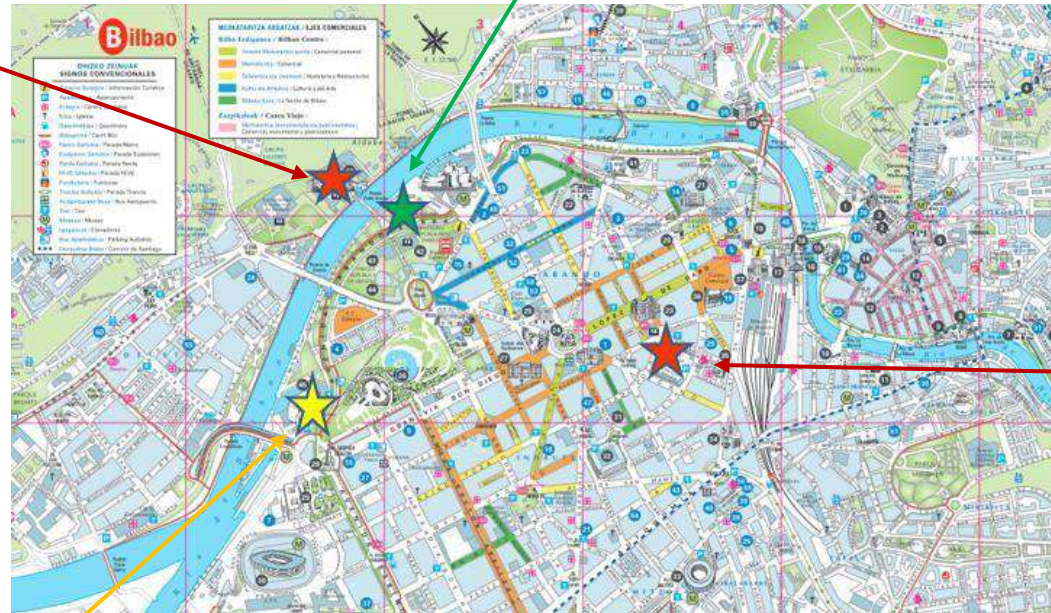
Bilbao

OHIZKO ZEINUAK
SIGNOS CONVENCIONALES

Turismo Bulegoa / Información Turística
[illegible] / Aparcamiento
Eliza / Iglesia
Ospitalea / Hospital
Bidegorria / Carril Bici
Metro Geltokia / Parada Metro
Euskotren Geltokia / Parada Euskotren
Renfe Geltokia / Parada Renfe
FEVE Geltokia / Parada FEVE
Funikularra / Funicular
Tranbia Geltokia / Parada Tranvía
Aireportuko Busa / Bus Aeropuerto
Taxi / Taxi
Museoa / Museo
Igogailua / Ascensor
Bus Aparkalekua / Parking Autobús
Donejakue Bidea / Camino de Santiago

MERKATARITZA ARDATZAK / EJES COMERCIALES
Bilbo Erdigunea / Bilbao Centro:
Ondare Monumentu gunea / Comercial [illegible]
Merkataritza / Comercial
Ostalaritza eta Jatetxeak / Hostelería y Restauración
Kultura eta Artearen / Cultura y del Arte
Bilboko Gozoa / La Tarde de Bilbao
Zazpikaleak / Casco Viejo:
Merkataritza monumentala eta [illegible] / Comercial monumental y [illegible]

Ría del Nervión
ABANDO
LOPEZ DE HARO
GRAN VIA DON DIEGO
1
3
4